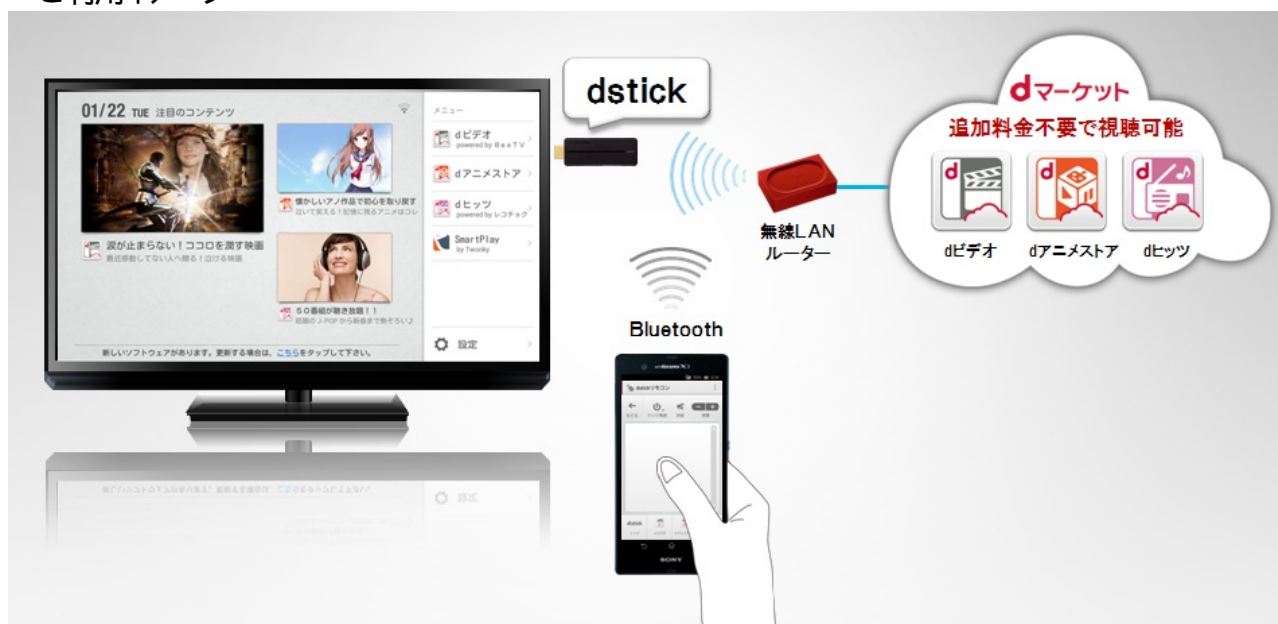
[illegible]

01/22 TUE 注目のコンテンツ

メニュー

dビデオ powered by BeeTV

dアニメストア

dヒッツ powered by レコチョク

SmartPlay by Twonky

設定

懐かしいアノ作品で初心を取り戻す

涙が止まらない！ココロを潤す映画

５０番組が聴き放題！！

新しいソフトウェアがあります。更新する場合は、こちらをタップして下さい。

dstick

無線LAN ルーター

dマーケット

追加料金不要で視聴可能

dビデオ

dアニメストア

dヒッツ

Bluetooth

docomo Xi

dstickリモコン

SONY